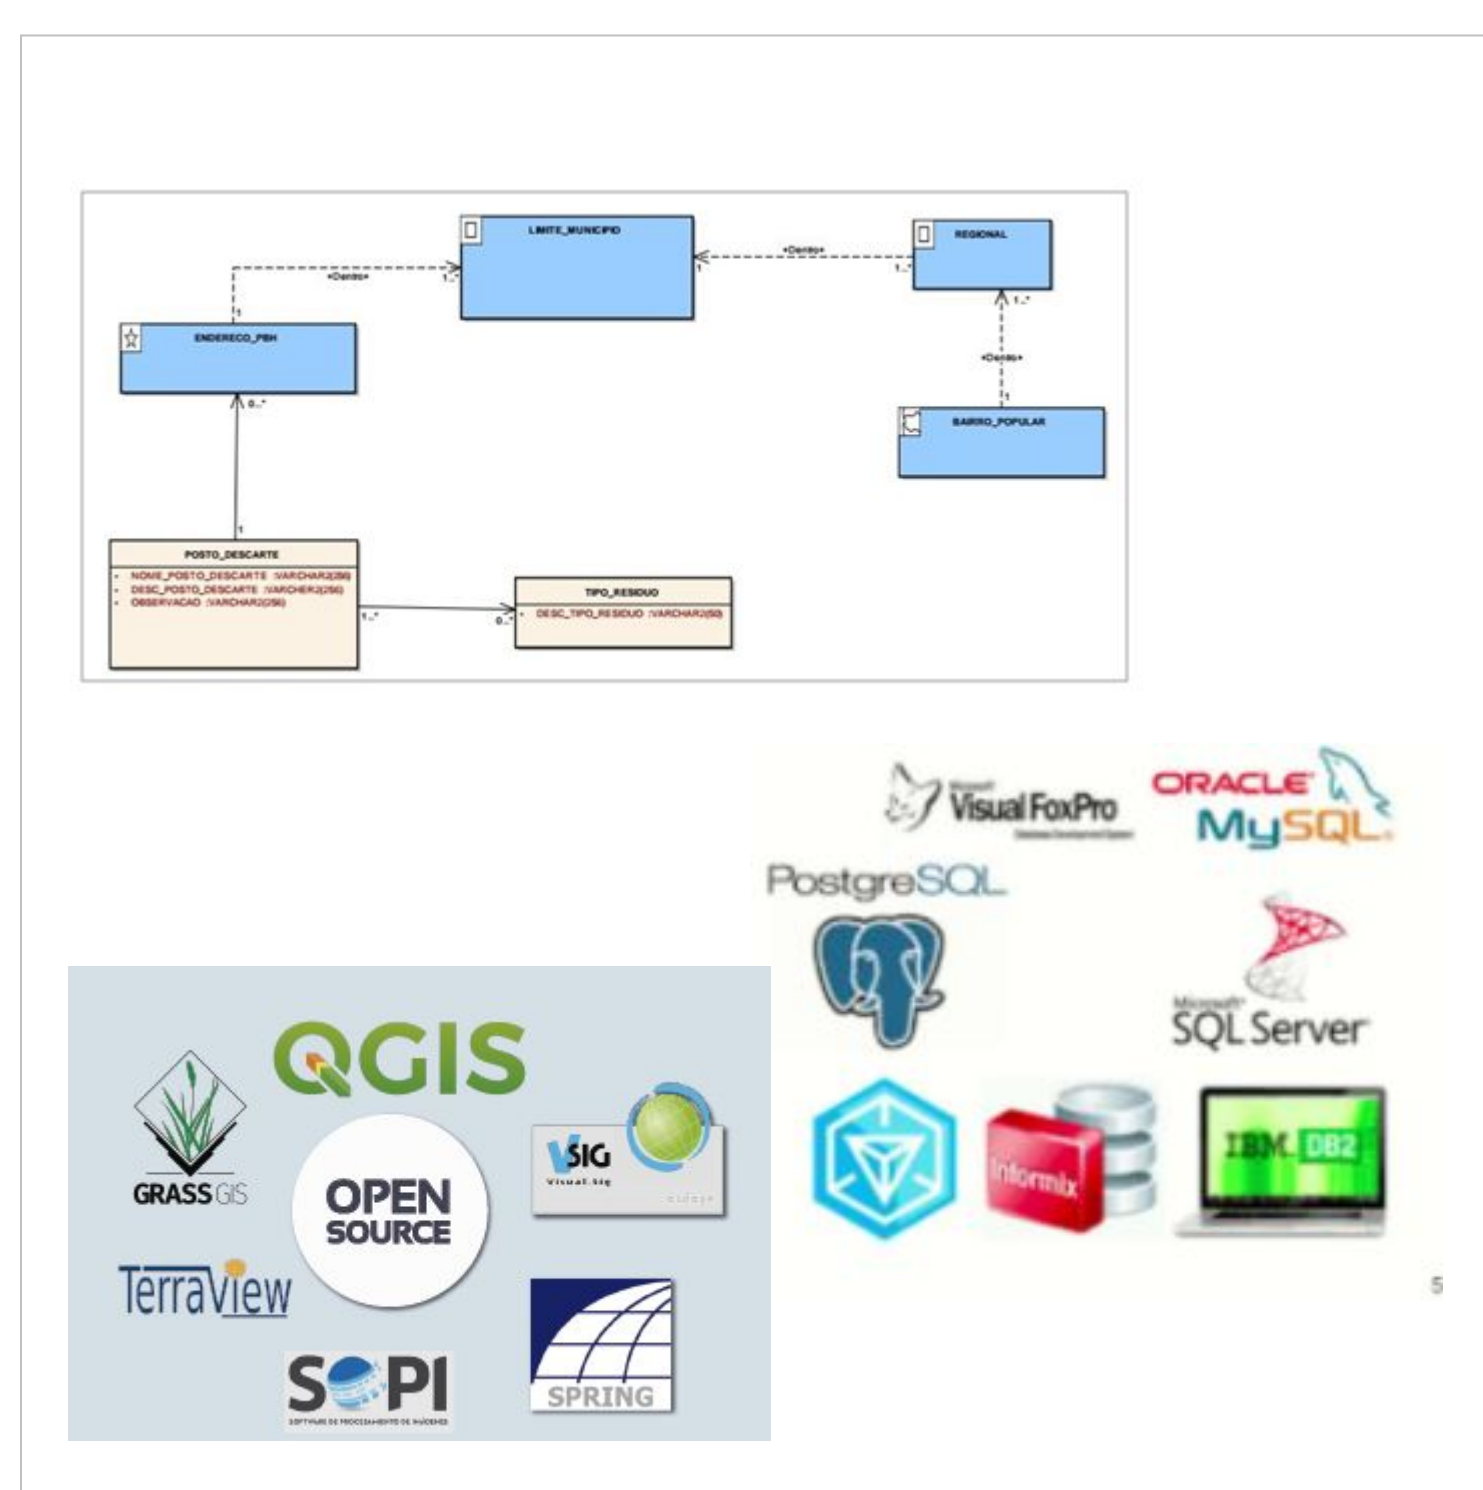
LIMITE_MUNICIPIO

REGIONAL

«Dentro»

1

1..*

«Dentro»

1..*

1

ENDERECO_PBH

1..*

«Dentro»

1

BAIRRO_POPULAR

0..*

1

POSTO_DESCARTE

- NOME_POSTO_DESCARTE :VARCHAR2(50)
- DESC_POSTO_DESCARTE :VARCHAR2(250)
- OBSERVACAO :VARCHAR2(250)

1..*

0..*

TIPO_RESIDUO

- DESC_TIPO_RESIDUO :VARCHAR2(50)

Visual FoxPro

ORACLE

MySQL

PostgreSQL

SQL Server

Informix

IBM DB2

5

QGIS

GRASS GIS

OPEN SOURCE

gvSIG

TerraView

SOPI

SPRING